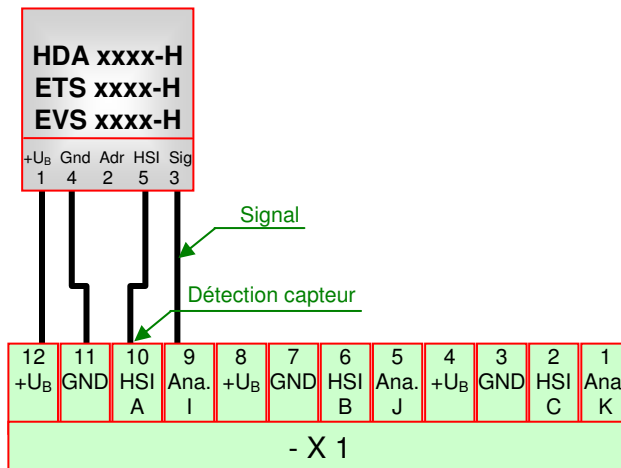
HDA xxxx-H
ETS xxxx-H
EVS xxxx-H

$+U_B$ Gnd Adr HSI Sig
1 4 2 5 3

Signal

Détection capteur

| 12 $+U_B$ | 11 GND | 10 HSI A | 9 Ana. I | 8 $+U_B$ | 7 GND | 6 HSI B | 5 Ana. J | 4 $+U_B$ | 3 GND | 2 HSI C | 1 Ana K |
|---|---|---|---|---|---|---|---|---|---|---|---|

- X 1